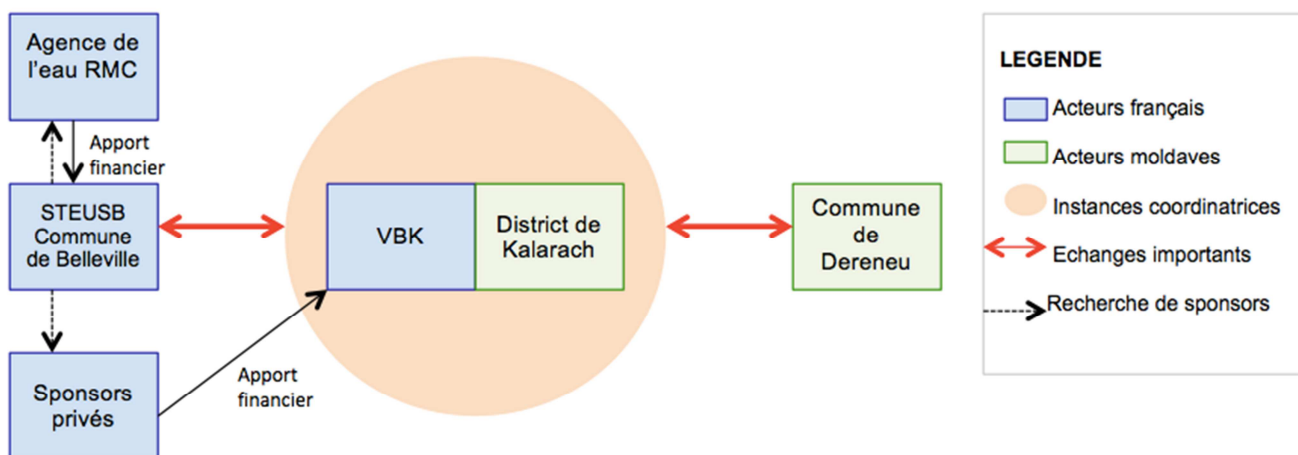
Agence de l'eau RMC

Apport financier

STEUSB Commune de Belleville

Sponsors privés

Apport financier

VBK

District de Kalarach

Commune de Dereneu

LEGENDE

Acteurs français

Acteurs moldaves

Instances coordinatrices

Echanges importants

Recherche de sponsors